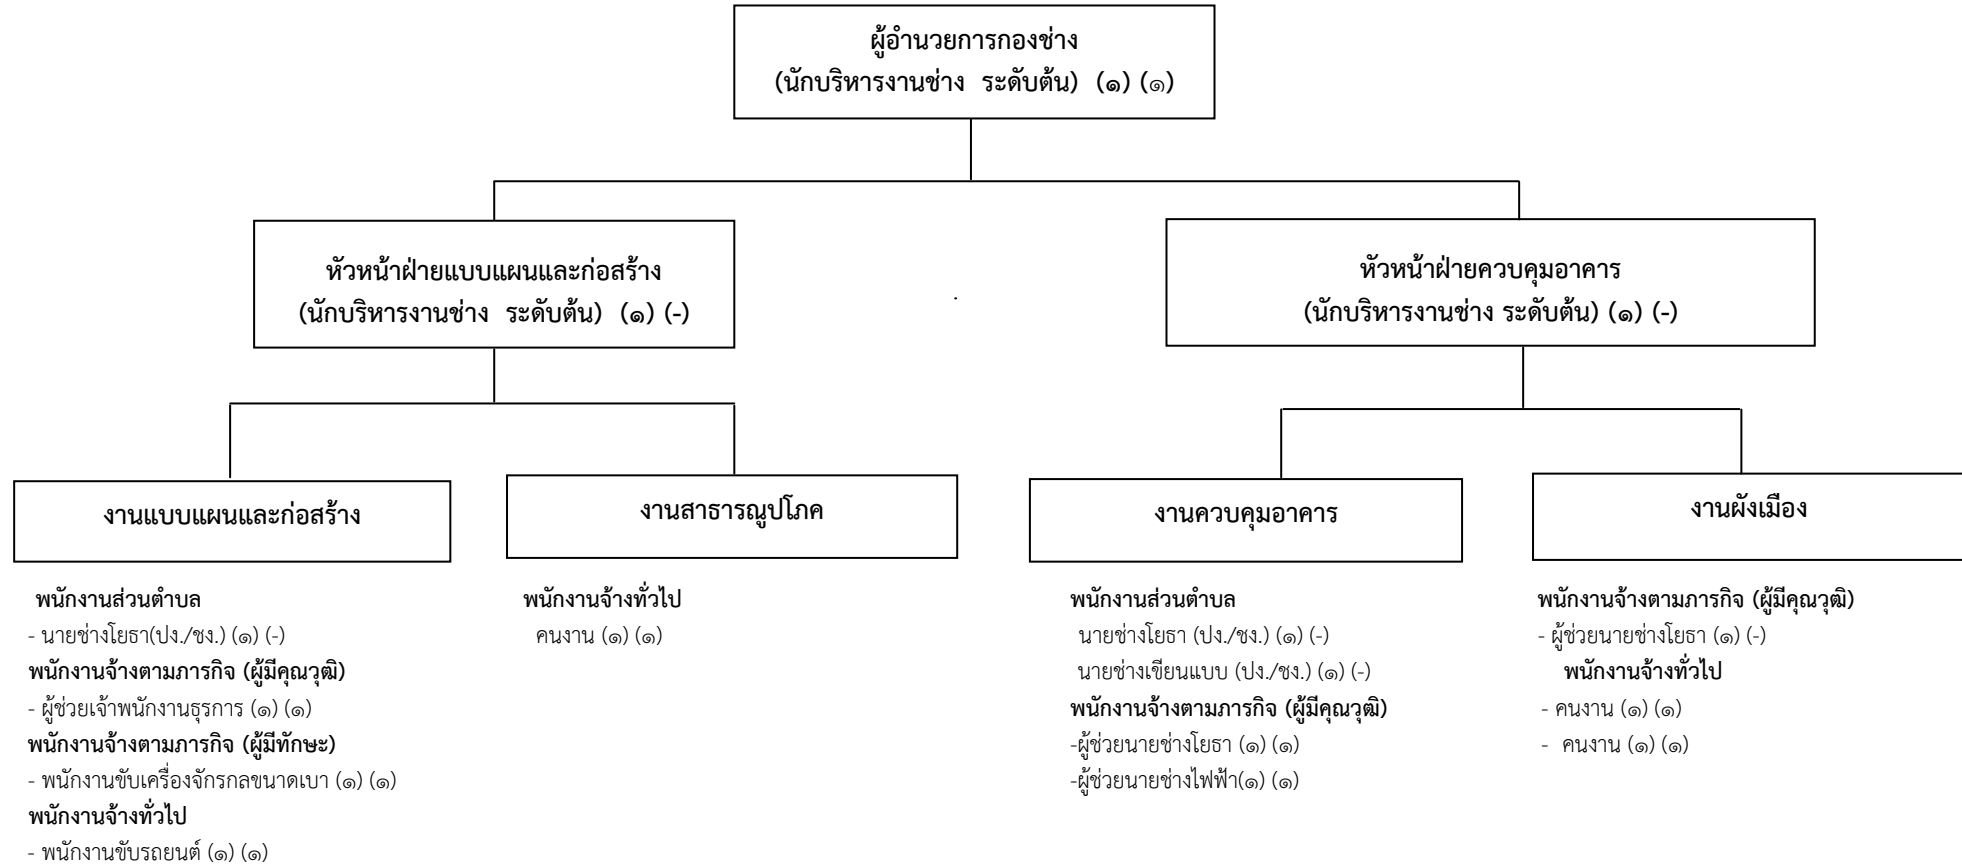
ผู้อำนวยการกองช่าง
(นักบริหารงานช่าง ระดับต้น) (๑) (๑)

หัวหน้าฝ่ายแบบแผนและก่อสร้าง
(นักบริหารงานช่าง ระดับต้น) (๑) (-)

หัวหน้าฝ่ายควบคุมอาคาร
(นักบริหารงานช่าง ระดับต้น) (๑) (-)

งานแบบแผนและก่อสร้าง

พนักงานส่วนตำบล
- นายช่างโยธา(ปง./ชง.) (๑) (-)
พนักงานจ้างตามภารกิจ (ผู้มีคุณวุฒิ)
- ผู้ช่วยเจ้าพนักงานธุรการ (๑) (๑)
พนักงานจ้างตามภารกิจ (ผู้มีทักษะ)
- พนักงานขับเครื่องจักรกลขนาดเบา (๑) (๑)
พนักงานจ้างทั่วไป
- พนักงานขับรถยนต์ (๑) (๑)

งานสาธารณูปโภค

พนักงานจ้างทั่วไป
คนงาน (๑) (๑)

งานควบคุมอาคาร

พนักงานส่วนตำบล
นายช่างโยธา (ปง./ชง.) (๑) (-)
นายช่างเขียนแบบ (ปง./ชง.) (๑) (-)
พนักงานจ้างตามภารกิจ (ผู้มีคุณวุฒิ)
-ผู้ช่วยนายช่างโยธา (๑) (๑)
-ผู้ช่วยนายช่างไฟฟ้า(๑) (๑)

งานผังเมือง

พนักงานจ้างตามภารกิจ (ผู้มีคุณวุฒิ)
- ผู้ช่วยนายช่างโยธา (๑) (-)
พนักงานจ้างทั่วไป
- คนงาน (๑) (๑)
- คนงาน (๑) (๑)